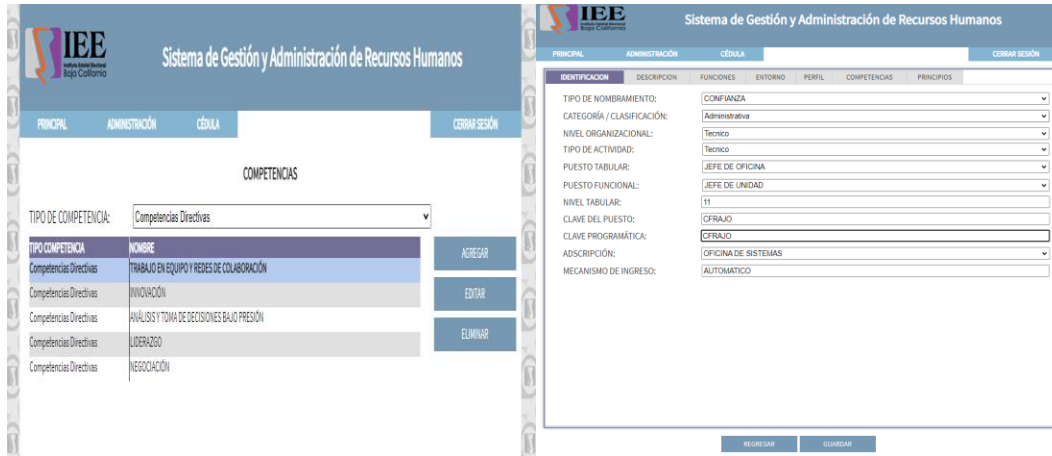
IEE
Instituto Estatal Electoral
Baja California

Sistema de Gestión y Administración de Recursos Humanos

PRINCIPAL ADMINISTRACIÓN CÉDULA CERRAR SESIÓN

COMPETENCIAS

TIPO DE COMPETENCIA: Competencias Directivas

| TIPO COMPETENCIA | NOMBRE |
|---|---|
| Competencias Directivas | TRABAJO EN EQUIPO Y REDES DE COLABORACIÓN |
| Competencias Directivas | INNOVACIÓN |
| Competencias Directivas | ANÁLISIS Y TOMA DE DECISIONES BAJO PRESIÓN |
| Competencias Directivas | LIDERAZGO |
| Competencias Directivas | NEGOCIACIÓN |

AGREGAR
EDITAR
ELIMINAR

IEE
Instituto Estatal Electoral
Baja California

Sistema de Gestión y Administración de Recursos Humanos

PRINCIPAL ADMINISTRACIÓN CÉDULA CERRAR SESIÓN

IDENTIFICACION DESCRIPCION FUNCIONES ENTORNO PERFIL COMPETENCIAS PRINCIPIOS

TIPO DE NOMBRAMIENTO: CONFIANZA
CATEGORÍA / CLASIFICACIÓN: Administrativa
NIVEL ORGANIZACIONAL: Tecnico
TIPO DE ACTIVIDAD: Tecnico
PUESTO TABULAR: JEFE DE OFICINA
PUESTO FUNCIONAL: JEFE DE UNIDAD
NIVEL TABULAR: 11
CLAVE DEL PUESTO: CFRAJO
CLAVE PROGRAMÁTICA: CFRAJO
ADSCRIPCIÓN: OFICINA DE SISTEMAS
MECANISMO DE INGRESO: AUTOMATICO

REGRESAR GUARDAR